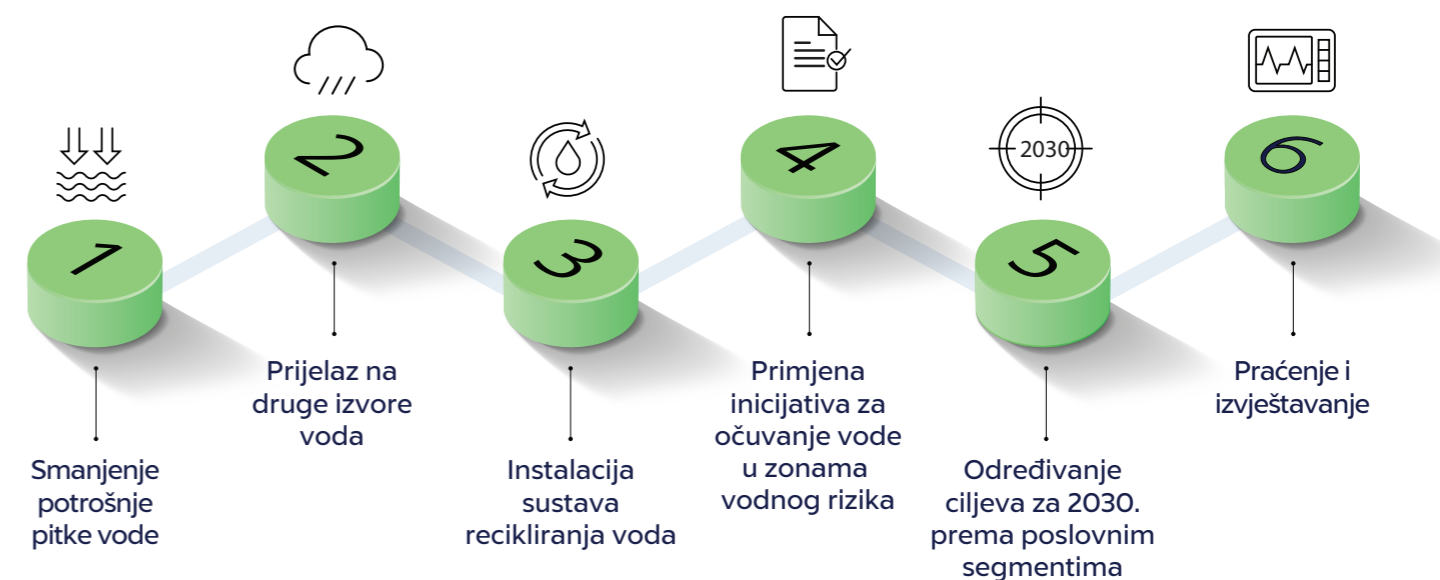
1

Smanjenje potrošnje pitke vode

2

Prijelaz na druge izvore voda

3

Instalacija sustava recikliranja voda

4

Primjena inicijativa za očuvanje vode u zonama vodnog rizika

2030

5

Određivanje ciljeva za 2030. prema poslovnim segmentima

6

Praćenje i izvještavanje